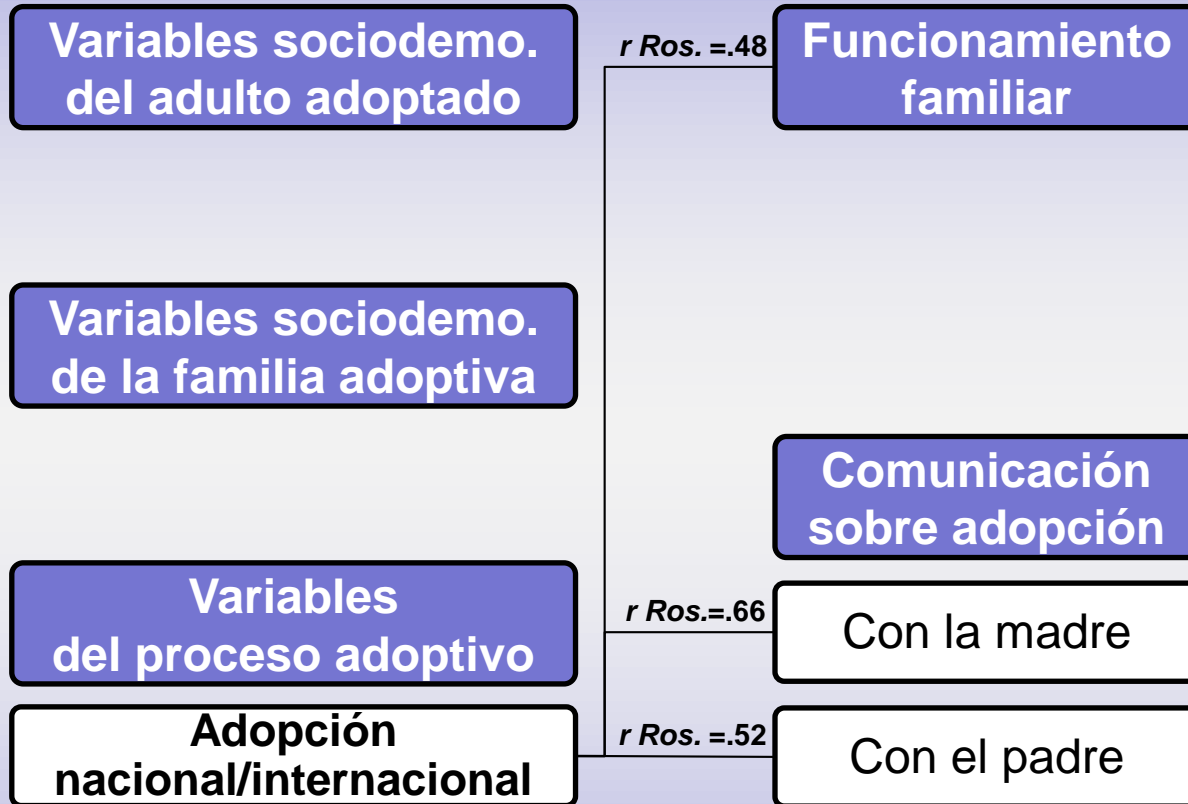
Variables sociodemo. del adulto adoptado

Variables sociodemo. de la familia adoptiva

Variables del proceso adoptivo

Adopción nacional/internacional

r Ros. =.48

r Ros.=.66

r Ros. =.52

Funcionamiento familiar

Comunicación sobre adopción

Con la madre

Con el padre